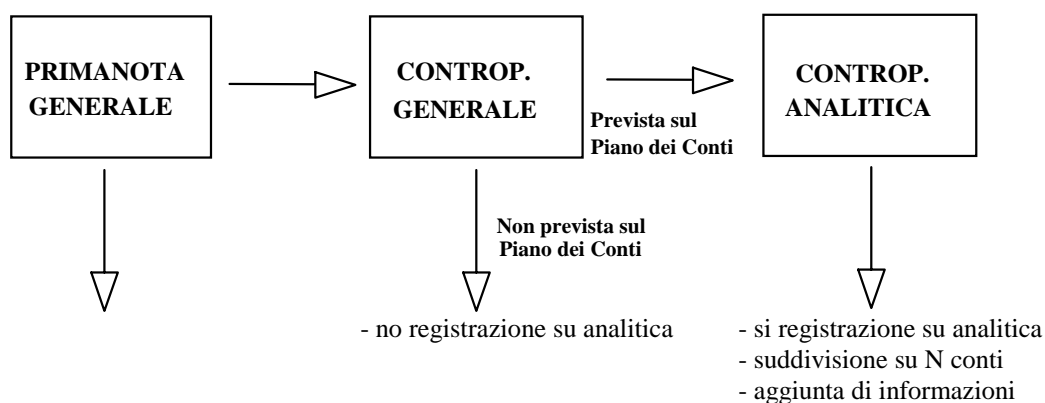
PRIMANOTA GENERALE

CONTROP. GENERALE

Prevista sul Piano dei Conti

CONTROP. ANALITICA

Non prevista sul Piano dei Conti

- no registrazione su analitica

- si registrazione su analitica
- suddivisione su N conti
- aggiunta di informazioni